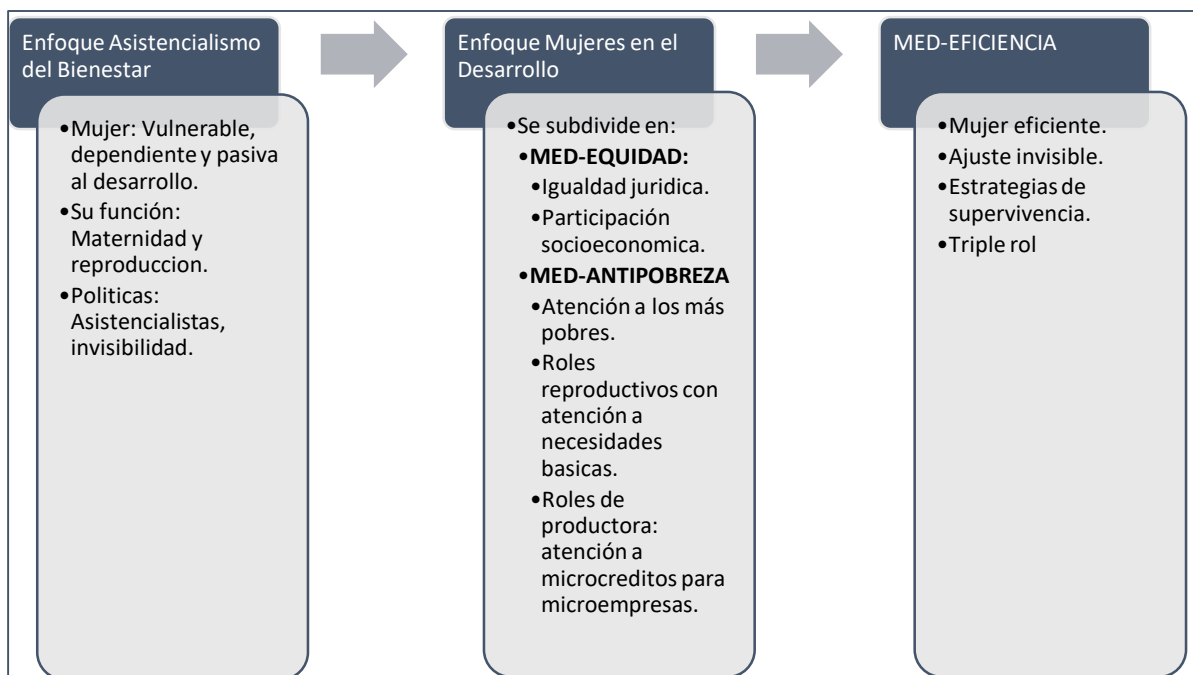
Enfoque Asistencialismo del Bienestar

•Mujer: Vulnerable, dependiente y pasiva al desarrollo.
•Su función: Maternidad y reproduccion.
•Politicas: Asistencialistas, invisibilidad.

Enfoque Mujeres en el Desarrollo

•Se subdivide en:
•**MED-EQUIDAD:**
•Igualdad juridica.
•Participación socioeconomica.
•**MED-ANTIPOBREZA**
•Atención a los más pobres.
•Roles reproductivos con atención a necesidades basicas.
•Roles de productora: atención a microcreditos para microempresas.

MED-EFICIENCIA

•Mujer eficiente.
•Ajuste invisible.
•Estrategias de supervivencia.
•Triple rol